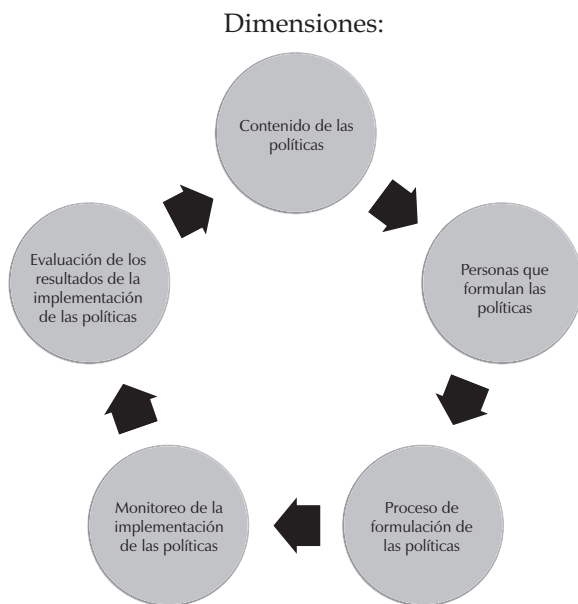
Dimensiones:

Contenido de las políticas

Personas que formulan las políticas

Proceso de formulación de las políticas

Monitoreo de la implementación de las políticas

Evaluación de los resultados de la implementación de las políticas